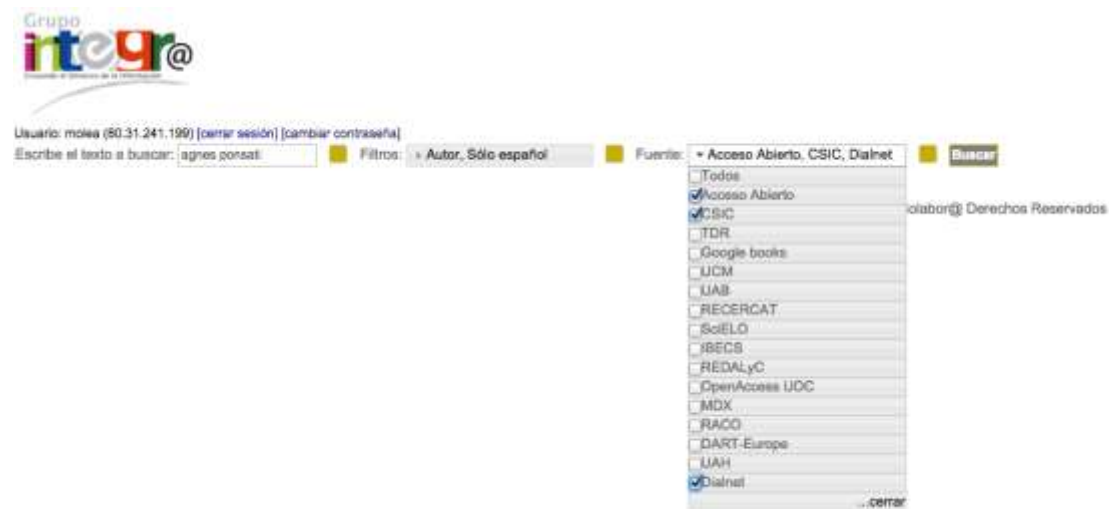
Grupo
integr@
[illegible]

Usuario: molea (80.31.241.199) [cerrar sesión] [cambiar contraseña]
Escribe el texto a buscar: agnes ponsati
Filtros: › Autor, Sólo español
Fuente: ▾ Acceso Abierto, CSIC, Dialnet
Buscar

Todos
Acceso Abierto
CSIC
TDR
Google books
UCM
UAB
RECERCAT
SciELO
IBECS
REDALyC
OpenAccess UDC
MDX
RACO
DART-Europe
UAH
Dialnet
...cerrar

olabor@ Derechos Reservados